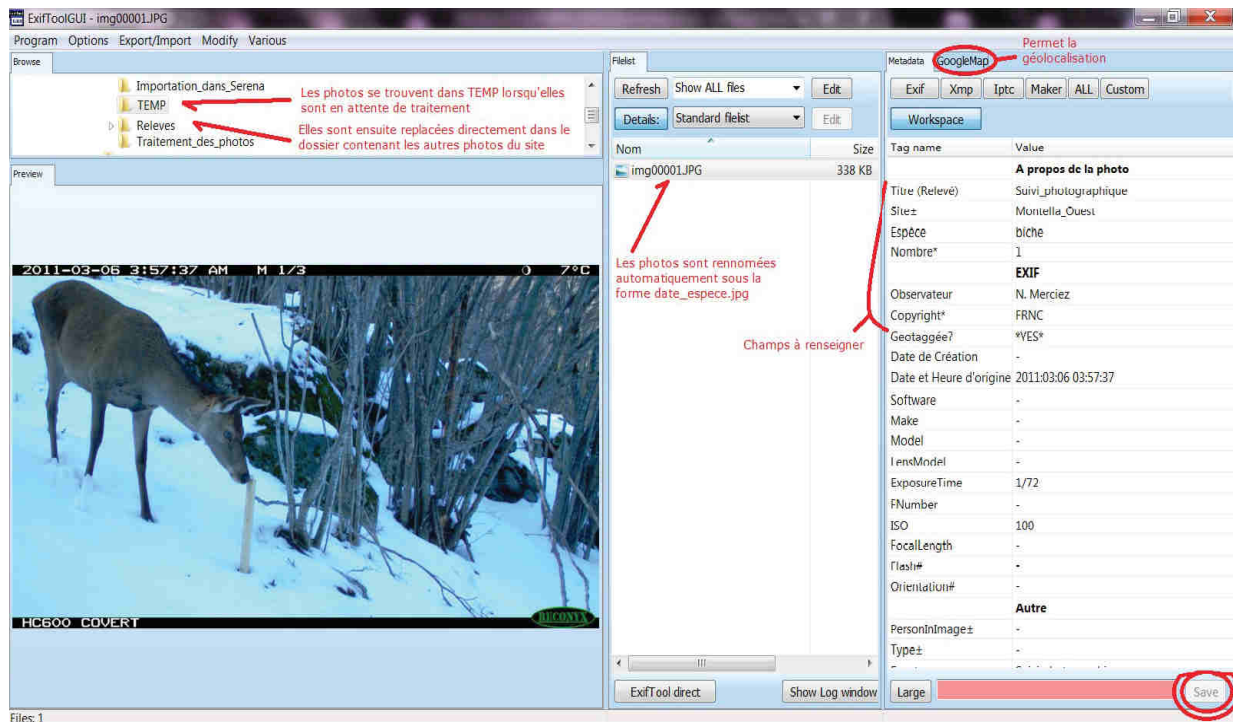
ExifToolGUI - img00001.JPG

Program Options Export/Import Modify Various

Browse

Importation_dans_Serena
TEMP
Releves
Traitement_des_photos

Les photos se trouvent dans TEMP lorsqu'elles sont en attente de traitement

Elles sont ensuite replacées directement dans le dossier contenant les autres photos du site

Preview

2011-03-06 3:57:37 AM M 1/3 7°C

HC600 COVERT

RECONYX

Filelist

Refresh | Show ALL files | Edit
Details: | Standard filelist | Edit

| Nom | Size |
|---|---|
| img00001.JPG | 338 KB |

Les photos sont rennomées automatiquement sous la forme date_espece.jpg

ExifTool direct | Show Log window

Metadata | GoogleMap

Permet la géolocalisation

Exif | Xmp | Iptc | Maker | ALL | Custom

Workspace

| Tag name | Value |
|---|---|
| | A propos de la photo |
| Titre (Relevé) | Suivi_photographique |
| Site± | Montella_Ouest |
| Espèce | biche |
| Nombre* | 1 |
| | EXIF |
| Observateur | N. Merciez |
| Copyright* | FRNC |
| Geotaggée? | *YES* |
| Date de Création | - |
| Date et Heure d'origine | 2011:03:06 03:57:37 |
| Software | - |
| Make | - |
| Model | - |
| LensModel | - |
| ExposureTime | 1/72 |
| FNumber | - |
| ISO | 100 |
| FocalLength | - |
| Flash# | - |
| Orientation# | - |
| | Autre |
| PersonInImage± | - |
| Type± | - |

Champs à renseigner

Large | Save

Files: 1